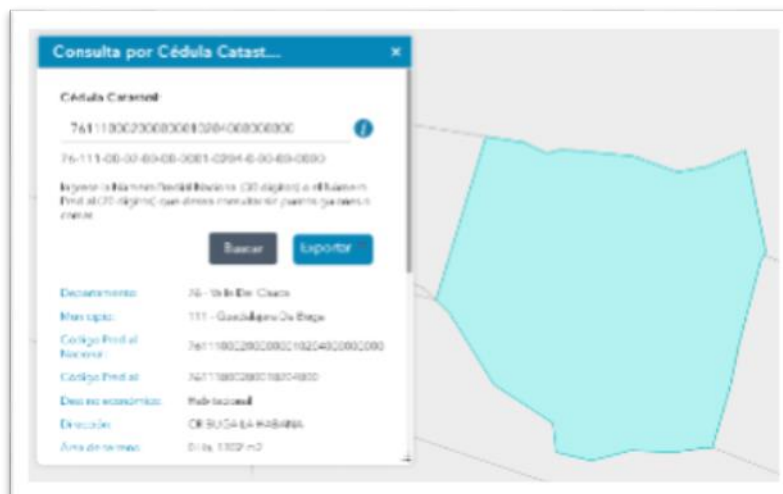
Consulta por Cédula Catast...

×

Cédula Catastral

761110002000000010294000000000

76-111-00-02-00-00-0001-0294-0-00-00-0000

Ingrese el Número Predial Nacional (30 dígitos) o el Número Predial (20 dígitos) que desea consultar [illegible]

Buscar

Exportar

Departamento: 76 - Valle Del Cauca

Municipio: 111 - Guadalajara De Buga

Código Predial Nacional: 761110002000000010294000000000

Código Predial: 76111000200010294000

Destino económico: Habitacional

Dirección: CR BUGA LA HABANA

Área de terreno: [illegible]